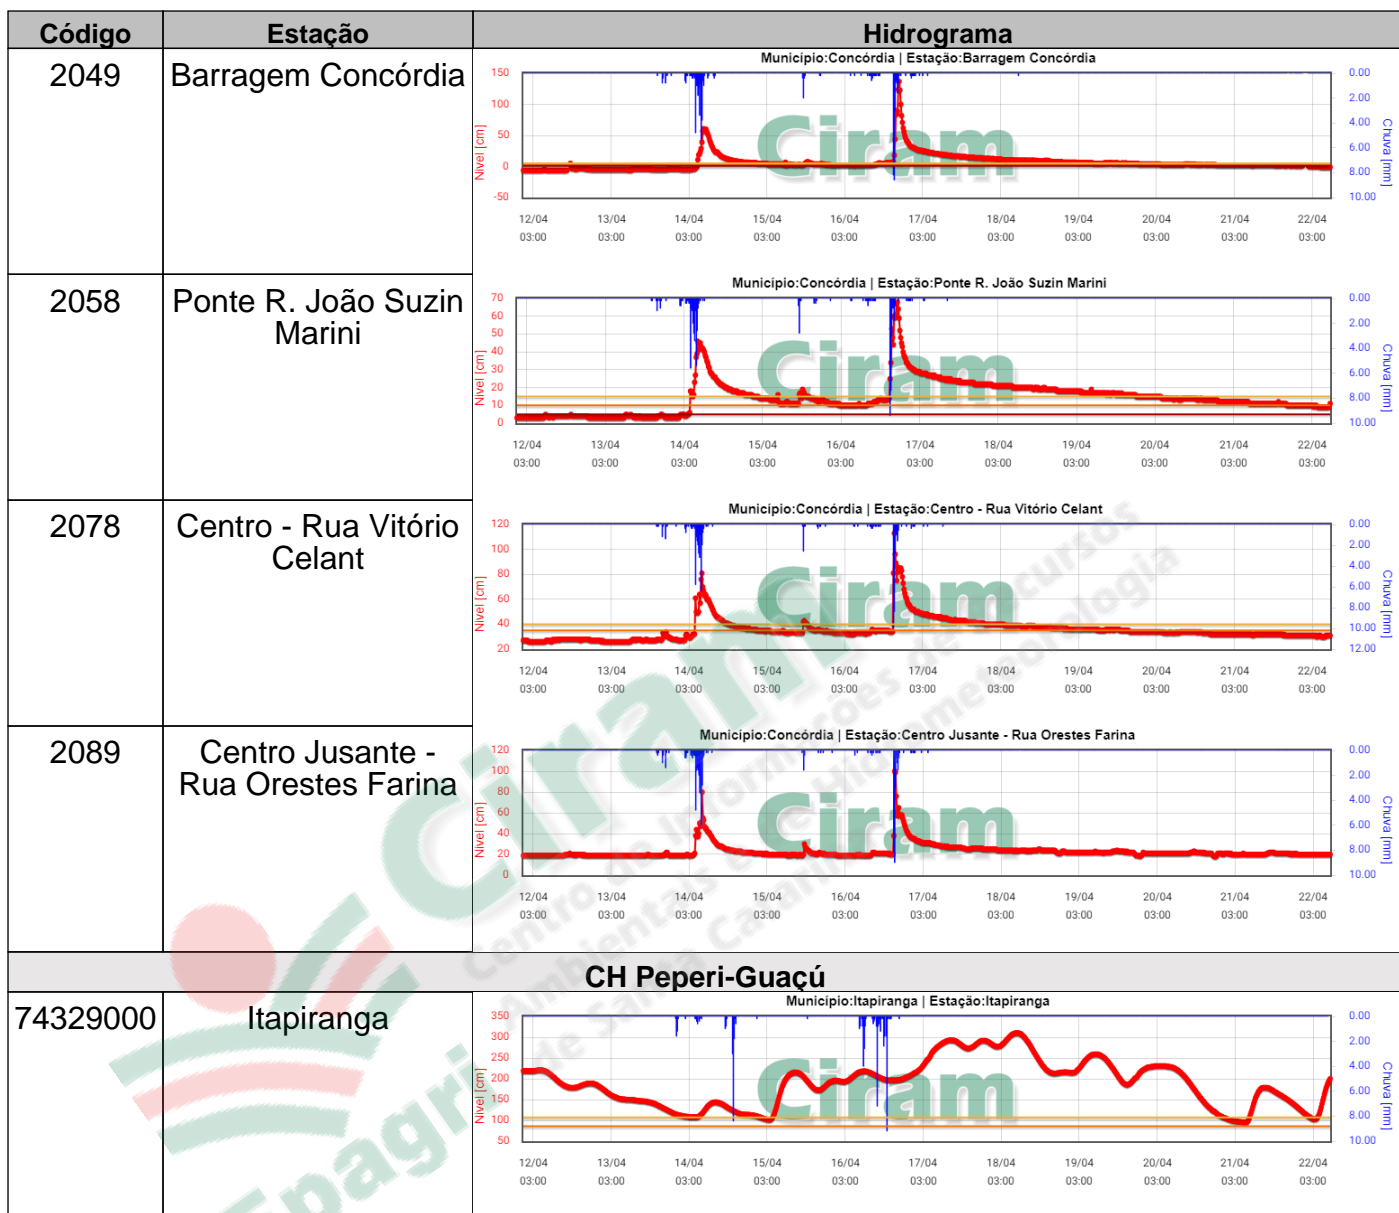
| Código | Estação | Hidrograma |
|---|---|---|
| 2049 | Barragem Concórdia | Municipio:Concórdia \| Estação:Barragem Concórdia<br>Nivel [cm] 150 100 50 0 -50<br>Chuva [mm] 0.00 2.00 4.00 6.00 8.00 10.00<br>12/04 03:00 13/04 03:00 14/04 03:00 15/04 03:00 16/04 03:00 17/04 03:00 18/04 03:00 19/04 03:00 20/04 03:00 21/04 03:00 22/04 03:00<br>Ciram |
| 2058 | Ponte R. João Suzin Marini | Municipio:Concórdia \| Estação:Ponte R. João Suzin Marini<br>Nivel [cm] 70 60 50 40 30 20 10 0<br>Chuva [mm] 0.00 2.00 4.00 6.00 8.00 10.00<br>12/04 03:00 13/04 03:00 14/04 03:00 15/04 03:00 16/04 03:00 17/04 03:00 18/04 03:00 19/04 03:00 20/04 03:00 21/04 03:00 22/04 03:00<br>Ciram |
| 2078 | Centro - Rua Vitório Celant | Municipio:Concórdia \| Estação:Centro - Rua Vitório Celant<br>Nivel [cm] 120 100 80 60 40 20<br>Chuva [mm] 0.00 2.00 4.00 6.00 8.00 10.00 12.00<br>12/04 03:00 13/04 03:00 14/04 03:00 15/04 03:00 16/04 03:00 17/04 03:00 18/04 03:00 19/04 03:00 20/04 03:00 21/04 03:00 22/04 03:00<br>Ciram |
| 2089 | Centro Jusante - Rua Orestes Farina | Municipio:Concórdia \| Estação:Centro Jusante - Rua Orestes Farina<br>Nivel [cm] 120 100 80 60 40 20 0<br>Chuva [mm] 0.00 2.00 4.00 6.00 8.00 10.00<br>12/04 03:00 13/04 03:00 14/04 03:00 15/04 03:00 16/04 03:00 17/04 03:00 18/04 03:00 19/04 03:00 20/04 03:00 21/04 03:00 22/04 03:00<br>Ciram |
| CH Peperi-Guaçú | | |
| 74329000 | Itapiranga | Municipio:Itapiranga \| Estação:Itapiranga<br>Nivel [cm] 350 300 250 200 150 100 50<br>Chuva [mm] 0.00 2.00 4.00 6.00 8.00 10.00<br>12/04 03:00 13/04 03:00 14/04 03:00 15/04 03:00 16/04 03:00 17/04 03:00 18/04 03:00 19/04 03:00 20/04 03:00 21/04 03:00 22/04 03:00<br>Ciram |

Ciram Centro de Informações de Recursos Ambientais e de Hidrometeorologia de Santa Catarina Epagri